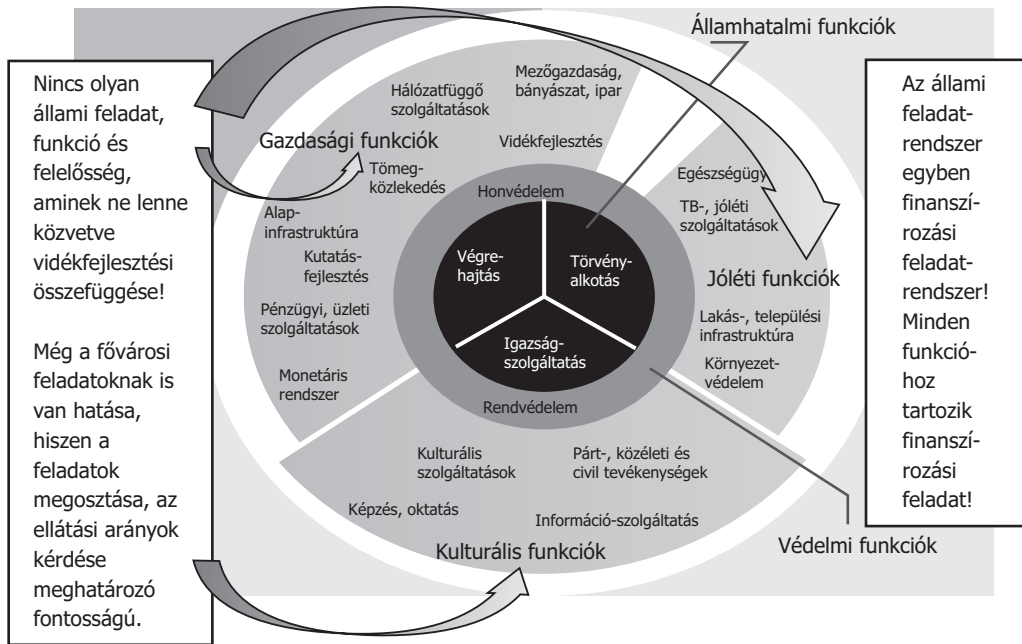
Nincs olyan állami feladat, funkció és felelősség, aminek ne lenne közvetve vidékfejlesztési összefüggése!

Még a fővárosi feladatoknak is van hatása, hiszen a feladatok megosztása, az ellátási arányok kérdése meghatározó fontosságú.

Államhatalmi funkciók

Gazdasági funkciók

Hálózatfüggő szolgáltatások

Mezőgazdaság, bányászat, ipar

Vidékfejlesztés

Tömegközlekedés

Alapinfrastruktúra

Kutatás-fejlesztés

Pénzügyi, üzleti szolgáltatások

Monetáris rendszer

Honvédelem

Végrehajtás

Törvényalkotás

Igazságszolgáltatás

Rendvédelem

Egészségügy

TB-, jóléti szolgáltatások

Jóléti funkciók

Lakás-, települési infrastruktúra

Környezetvédelem

Kulturális szolgáltatások

Párt-, közéleti és civil tevékenységek

Képzés, oktatás

Információ-szolgáltatás

Kulturális funkciók

Védelmi funkciók

Az állami feladatrendszer egyben finanszírozási feladatrendszer! Minden funkcióhoz tartozik finanszírozási feladat!